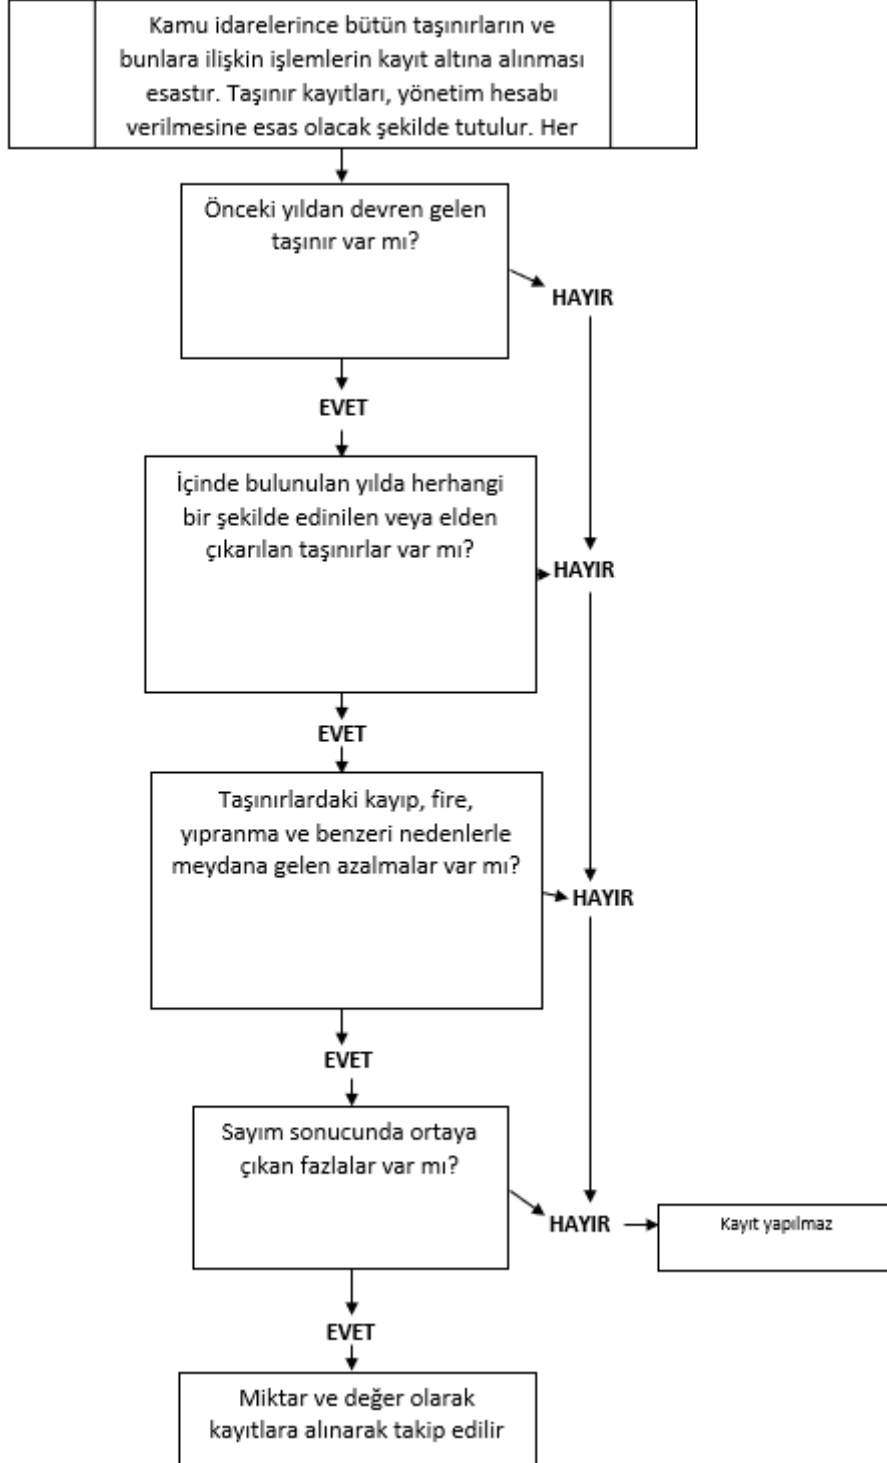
Kamu idarelerince bütün taşınırların ve bunlara ilişkin işlemlerin kayıt altına alınması esastır. Taşınır kayıtları, yönetim hesabı verilmesine esas olacak şekilde tutulur. Her

Önceki yıldan devren gelen taşınır var mı?

HAYIR

EVET

İçinde bulunulan yılda herhangi bir şekilde edinilen veya elden çıkarılan taşınırlar var mı?

HAYIR

EVET

Taşınırlardaki kayıp, fire, yıpranma ve benzeri nedenlerle meydana gelen azalmalar var mı?

HAYIR

EVET

Sayım sonucunda ortaya çıkan fazlalar var mı?

HAYIR

Kayıt yapılmaz

EVET

Miktar ve değer olarak kayıtlara alınarak takip edilir